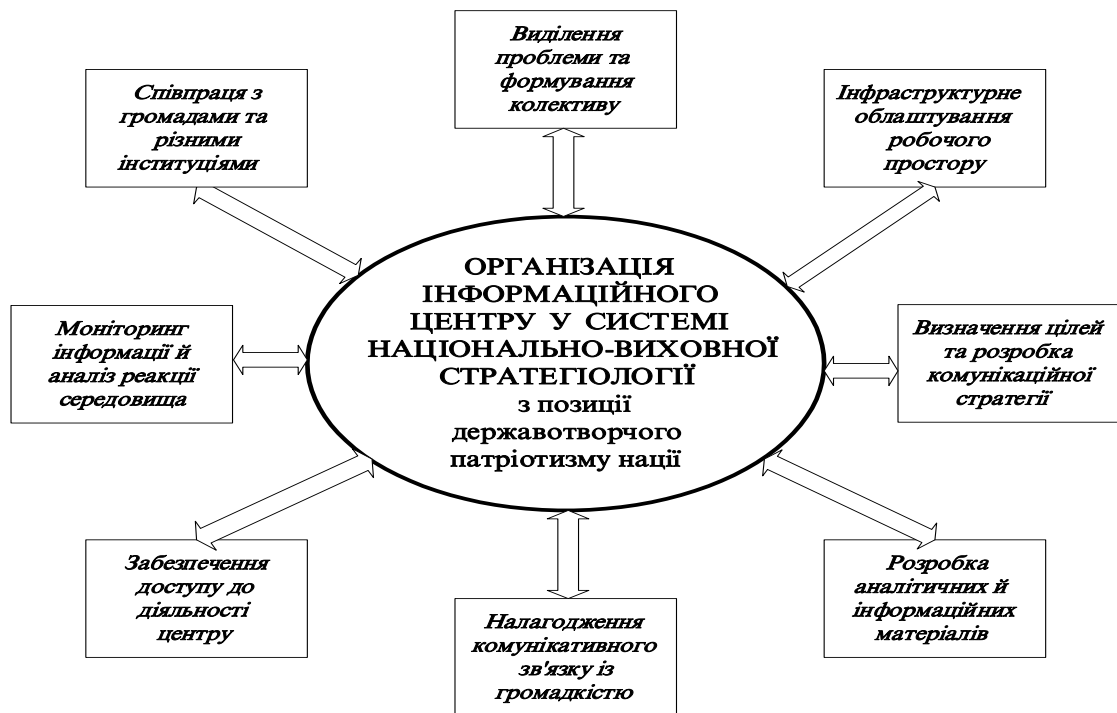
Виділення проблеми та формування колективу

Співпраця з громадами та різними інституціями

Інфраструктурне облаштування робочого простору

ОРГАНІЗАЦІЯ ІНФОРМАЦІЙНОГО ЦЕНТРУ У СИСТЕМІ НАЦІОНАЛЬНО-ВИХОВНОЇ СТРАТЕГІОЛОГІЇ з позиції державотворчого патріотизму нації

Моніторинг інформації й аналіз реакції середовища

Визначення цілей та розробка комунікаційної стратегії

Забезпечення доступу до діяльності центру

Налагодження комунікативного зв'язку із громадкістю

Розробка аналітичних й інформаційних матеріалів